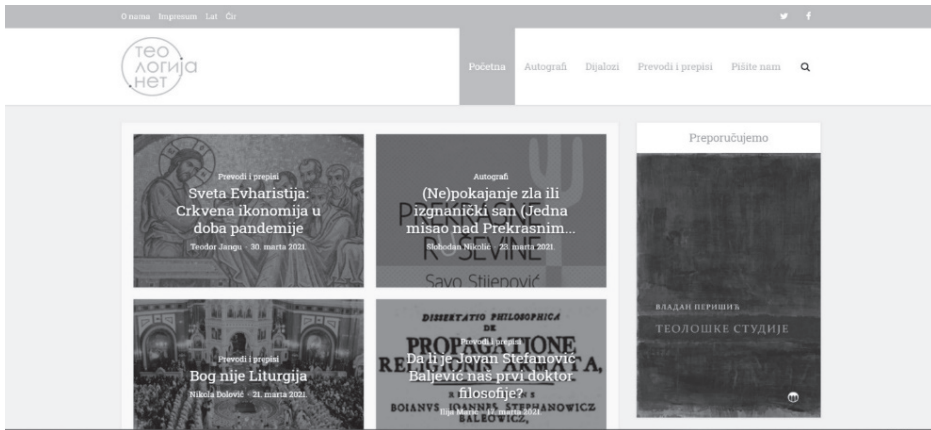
O nama Impresum Lat Ćir

ТЕО ЛОГИЈА .НЕТ

Početna Autografi Dijalozi Prevodi i prepisi Pišite nam

Prevodi i prepisi
Sveta Evharistija: Crkvena ikonomija u doba pandemije
Teodor Jangu · 30. marta 2021.

Autografi
(Ne)pokajanje zla ili izgnanički san (Jedna misao nad Prekrasnim...
Slobodan Nikolić · 23. marta 2021.

Savo Stijepović

Prevodi i prepisi
Bog nije Liturgija
Nikola Dolović · 21. marta 2021.

DISSERTATIO PHILOSOPHICA
DE
Prevodi i prepisi
Da li je Jovan Stefanović Baljević naš prvi doktor filosofije?
Ilija Marić · 17. marta 2021.
BOIANVS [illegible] NOWICZ
BALEVICZ,

Preporučujemo

ВЛАДАН ПЕРИШИЋ
ТЕОЛОШКЕ СТУДИЈЕ